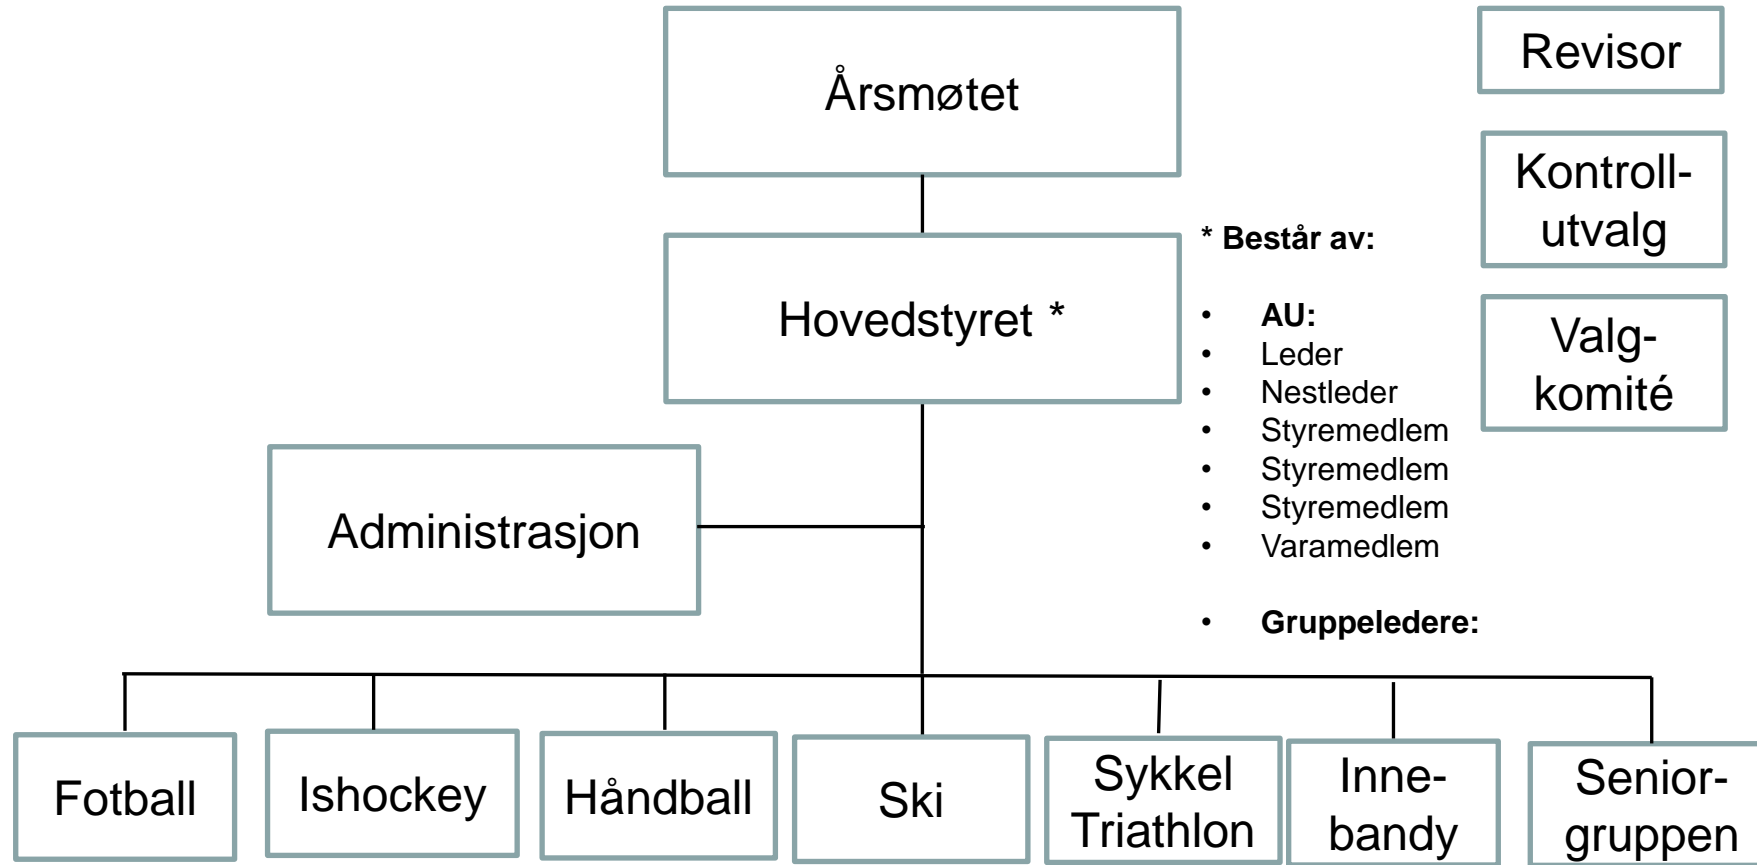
Årsmøtet

Revisor

Kontroll-utvalg

Valg-komité

Hovedstyret *

* Består av:

- AU:
- Leder
- Nestleder
- Styremedlem
- Styremedlem
- Styremedlem
- Varamedlem

- Gruppeledere:

Administrasjon

Fotball

Ishockey

Håndball

Ski

Sykkel Triathlon

Inne-bandy

Senior-gruppen